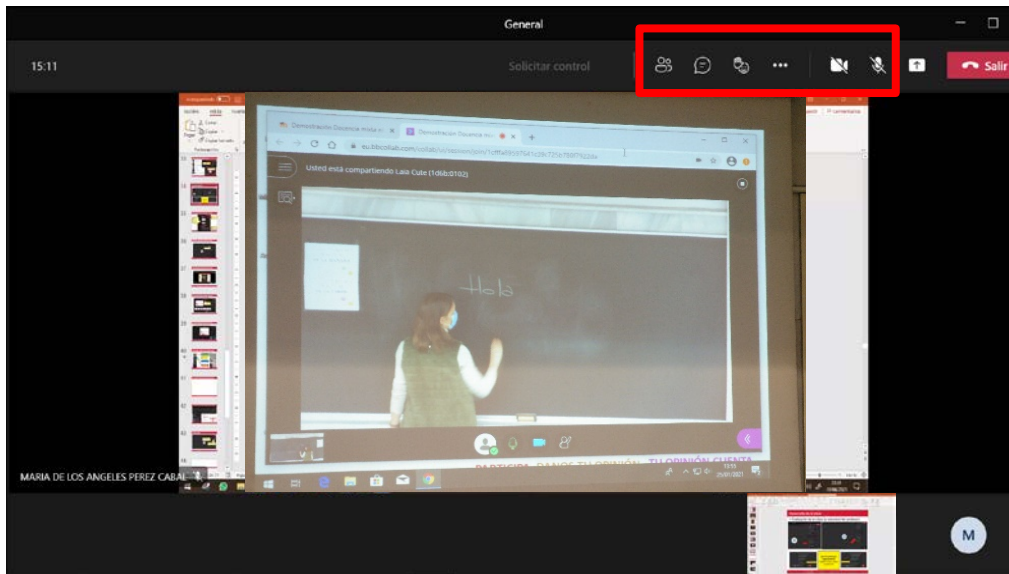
General

15:11

Solicitar control

Salir

Demostración Docencia Hola

Demostración Docencia m

eu.bbcollab.com/collab/ui/session/join/

Usted está compartiendo Lala Cute (1d6b:0102)

Hola

PARTICIPA  DANOS TU OPINIÓN  TU OPINIÓN CUENTA

MARIA DE LOS ANGELES PEREZ CABAL

M